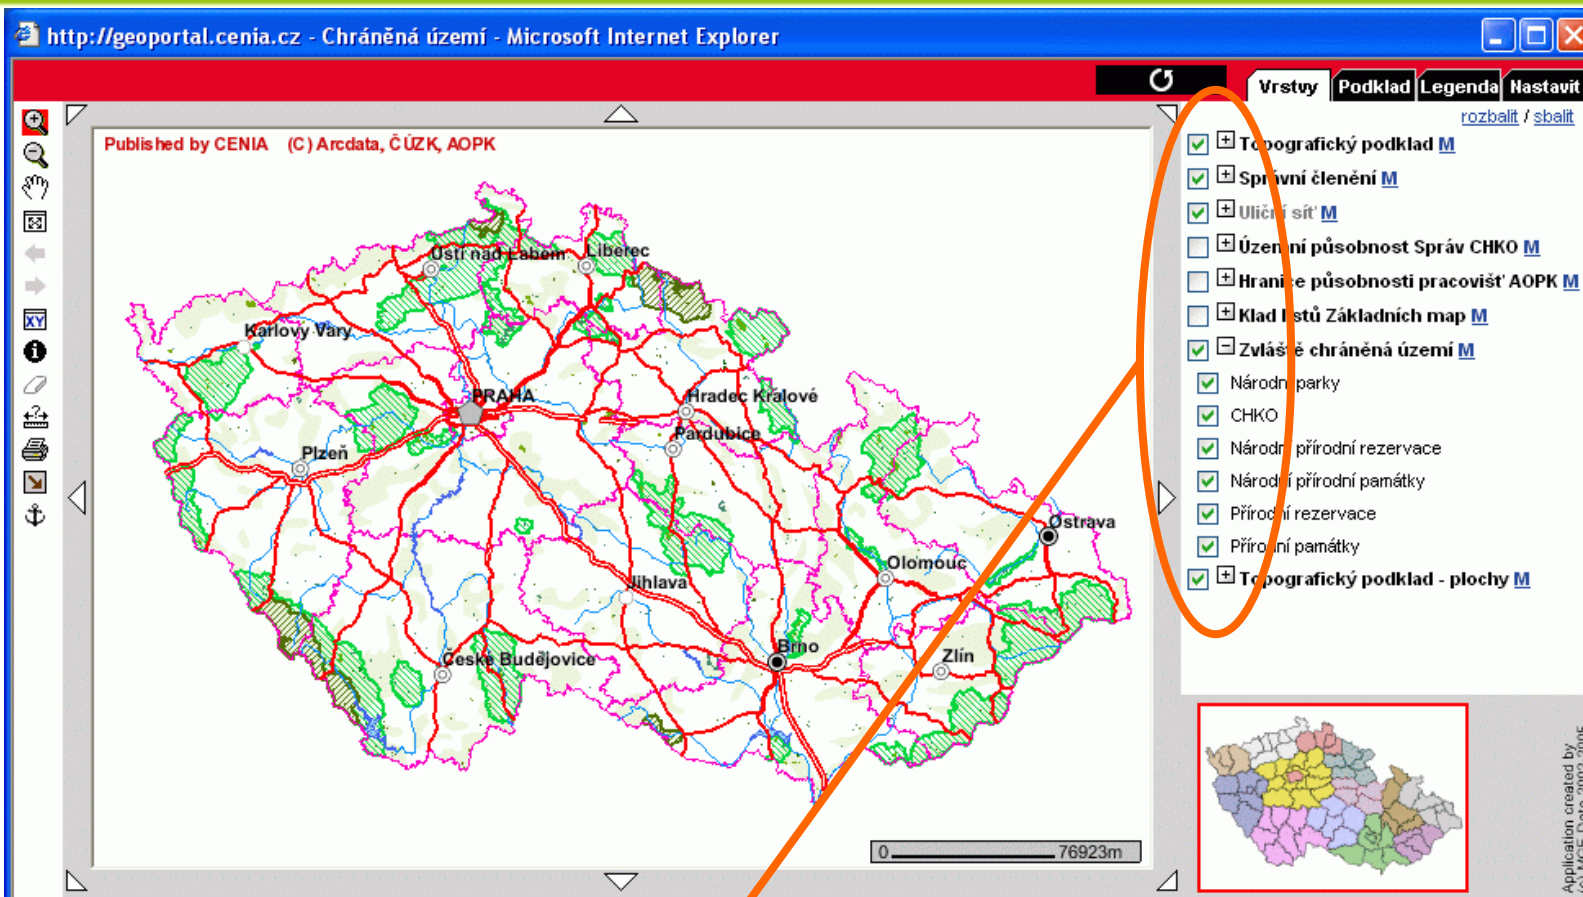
http://geoportal.cenia.cz - Chráněná území - Microsoft Internet Explorer

Vrstvy | Podklad | Legenda | Nastavit

rozbalit / sbalit

Topografický podklad M
Správní členění M
Uliční síť M
Územní působnost Správ CHKO M
Hranice působnosti pracovišť AOPK M
Klad listů Základních map M
Zvláště chráněná území M
Národní parky
CHKO
Národní přírodní rezervace
Národní přírodní památky
Přírodní rezervace
Přírodní památky
Topografický podklad - plochy M

Published by CENIA (C) Arcdata, ČÚZK, AOPK

Ústí nad Labem
Liberec
Karlovy Vary
PRAHA
Hradec Králové
Pardubice
Plzeň
Ostrava
Olomouc
Jihlava
Brno
Zlín
České Budějovice

0 76923m

Application created by
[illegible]